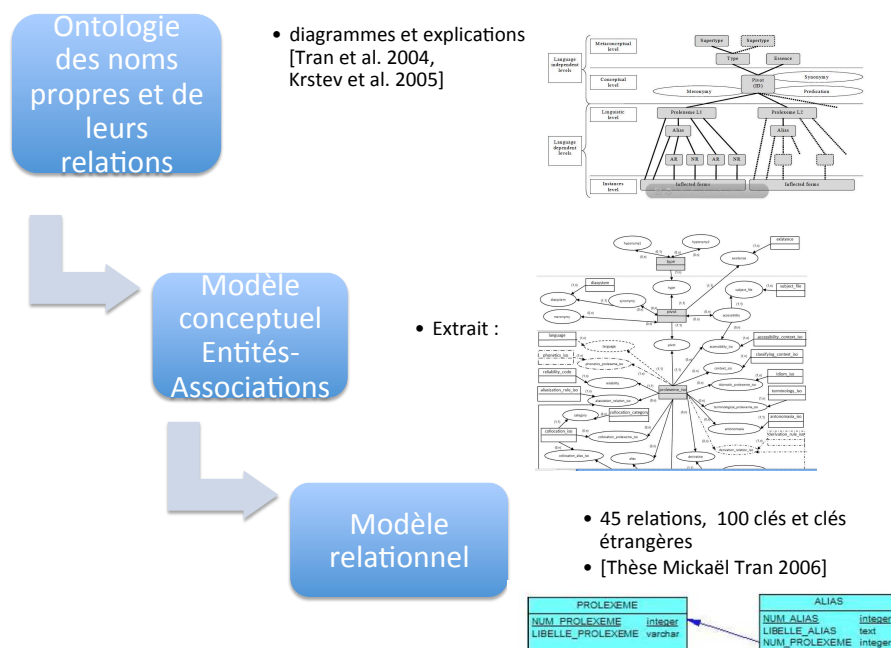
Ontologie des noms propres et de leurs relations

• diagrammes et explications [Tran et al. 2004, Krstev et al. 2005]

Metaconceptual level
Supertype
Supertype
Type
Essence
Language independent levels
Conceptual level
Pivot (ID)
Synonymy
Meronymy
Predication
Linguistic level
Prolexeme L1
Prolexeme L2
Language dependent levels
Alias
Alias
AR
NR
AR
NR
Instances level
Inflected forms
Inflected forms

Modèle conceptuel Entités-Associations

• Extrait :

hyponymy
hyperonymy
type
existence
subject_file
diasystem
synonymy
pivot
meronymy
accessibility
language
accessibility_context_lxo
phonetics_lxo
classifying_context_lxo
reliability_code
idiom_lxo
alias_ation_rule_lxo
terminology_lxo
prolexeme_lxo
category
collocation_category
antonomasia_lxo
collocation_lxo
derivation_rule_lxo
alias
derivation

Modèle relationnel

• 45 relations, 100 clés et clés étrangères
• [Thèse Mickaël Tran 2006]

| PROLEXEME | |
|---|---|
| NUM_PROLEXEME | integer |
| LIBELLE_PROLEXEME | varchar |

| ALIAS | |
|---|---|
| NUM_ALIAS | integer |
| LIBELLE_ALIAS | text |
| NUM_PROLEXEME | integer |